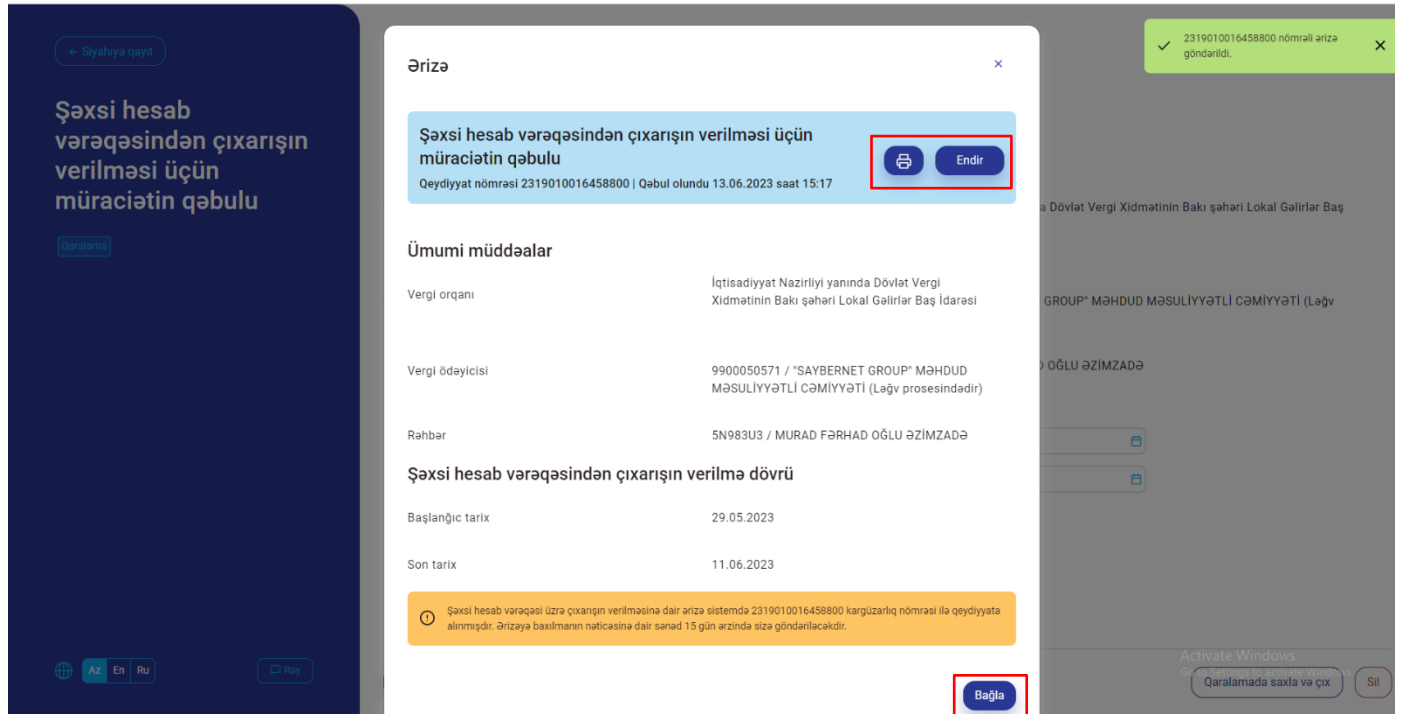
← Siyahıya qayıt

Şəxsi hesab vərəqəsindən çıxarışın verilməsi üçün müraciətin qəbulu

Qaralama

Az En Ru

Rəy

Ərizə

×

Şəxsi hesab vərəqəsindən çıxarışın verilməsi üçün müraciətin qəbulu

Qeydiyyat nömrəsi 2319010016458800 | Qəbul olundu 13.06.2023 saat 15:17

Endir

Ümumi müddəalar

| | |
|---|---|
| Vergi orqanı | İqtisadiyyat Nazirliyi yanında Dövlət Vergi Xidmətinin Bakı şəhəri Lokal Gəlirlər Baş İdarəsi |
| Vergi ödəyicisi | 9900050571 / "SAYBERNET GROUP" MƏHDUD MƏSULİYYƏTLİ CƏMİYYƏTİ (Ləğv prosesindədir) |
| Rəhbər | 5N983U3 / MURAD FƏRHAD OĞLU ƏZİMZADƏ |

Şəxsi hesab vərəqəsindən çıxarışın verilmə dövrü

| | |
|---|---|
| Başlanğıc tarix | 29.05.2023 |
| Son tarix | 11.06.2023 |

Şəxsi hesab vərəqəsi üzrə çıxarışın verilməsinə dair ərizə sistemdə 2319010016458800 kargüzarlıq nömrəsi ilə qeydiyyata alınmışdır. Ərizəyə baxılmanın nəticəsinə dair sənəd 15 gün ərzində sizə göndəriləcəkdir.

Bağla

2319010016458800 nömrəli ərizə göndərildi.

a Dövlət Vergi Xidmətinin Bakı şəhəri Lokal Gəlirlər Baş

GROUP" MƏHDUD MƏSULİYYƏTLİ CƏMİYYƏTİ (Ləğv

OĞLU ƏZİMZADƏ

Activate Windows

Qaralamada saxla və çıx

Sil